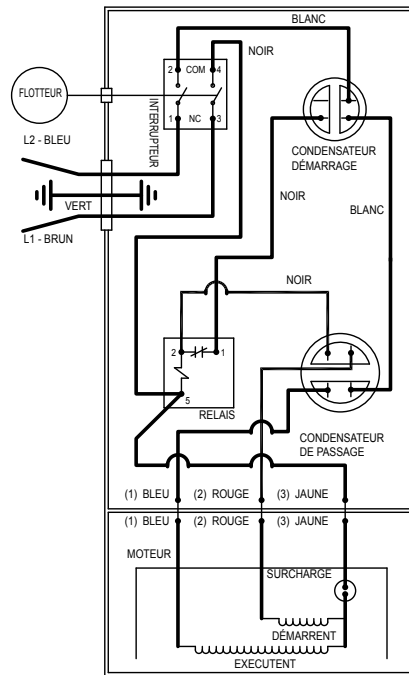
BLANC
NOIR
2 COM 4
1 NC 3
INTERRUPTEUR
FLOTTEUR
L2 - BLEU
VERT
L1 - BRUN
CONDENSATEUR DÉMARRAGE
NOIR
BLANC
NOIR
2 1
5
RELAIS
CONDENSATEUR DE PASSAGE
(1) BLEU (2) ROUGE (3) JAUNE
(1) BLEU (2) ROUGE (3) JAUNE
MOTEUR
SURCHARGE
DÉMARRENT
EXECUTENT